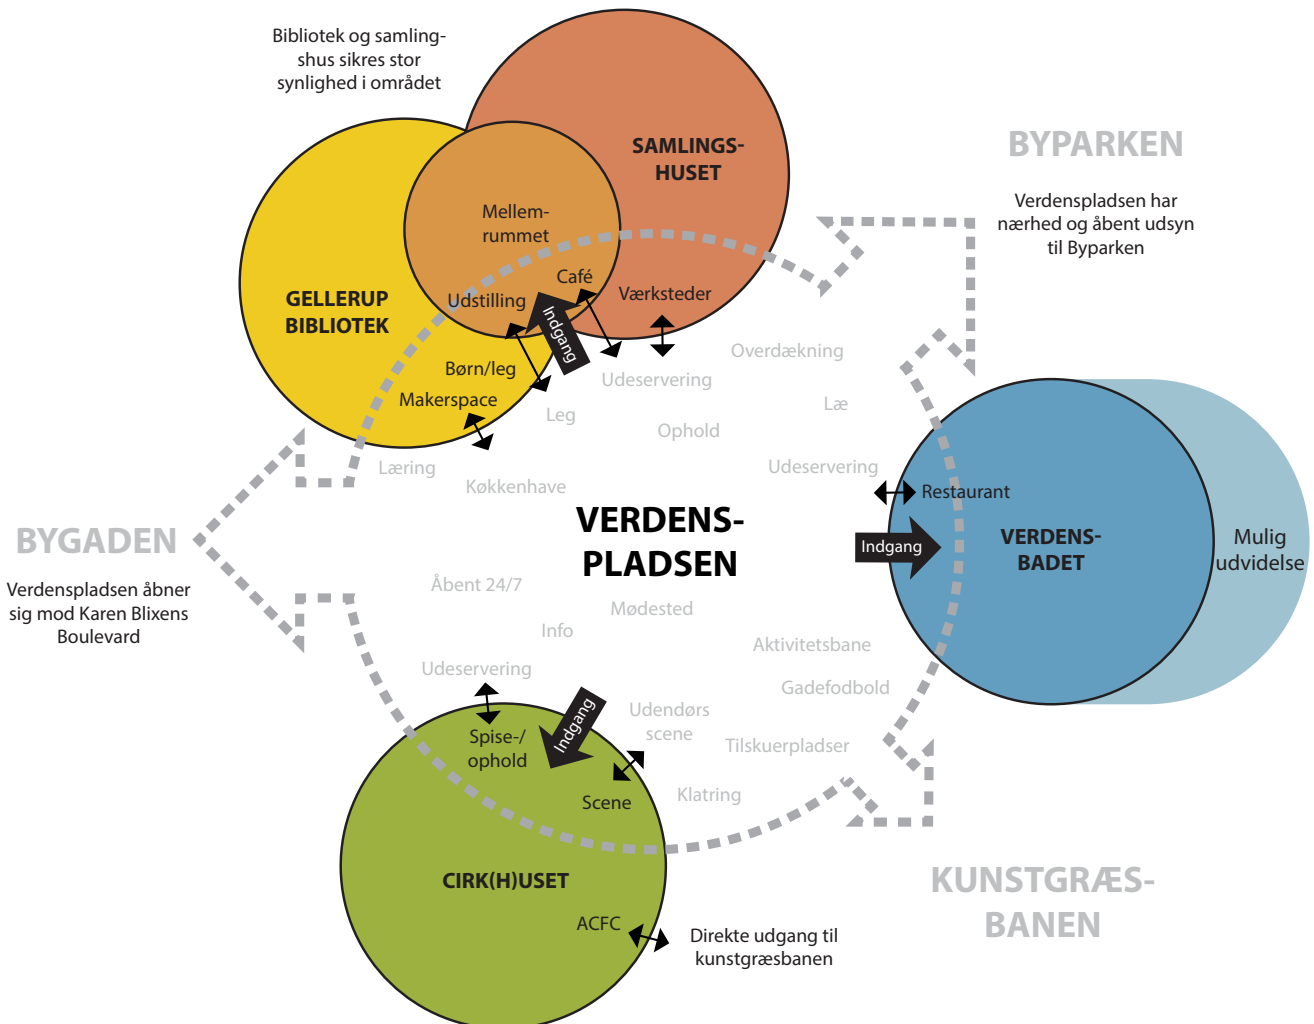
Bibliotek og samlingshus sikres stor synlighed i området

SAMLINGS-HUSET

BYPARKEN

Verdenspladsen har nærhed og åbent udsyn til Byparken

Mellem-rummet

GELLERUP BIBLIOTEK

Café

Udstilling

Værksteder

Indgang

Børn/leg

Makerspace

Udeservering

Overdækning

Leg

Læ

Ophold

Læring

Udeservering

Køkkenhave

Restaurant

VERDENS-PLADSEN

BYGADEN

Indgang

VERDENS-BADET

Mulig udvidelse

Verdenspladsen åbner sig mod Karen Blixens Boulevard

Åbent 24/7

Mødested

Info

Aktivitetsbane

Udeservering

Gadefodbold

Indgang

Udendørs scene

Spise-/ ophold

Tilskuerpladser

Scene

Klatring

KUNSTGRÆS-BANEN

CIRK(H)USET

ACFC

Direkte udgang til kunstgræsbanen